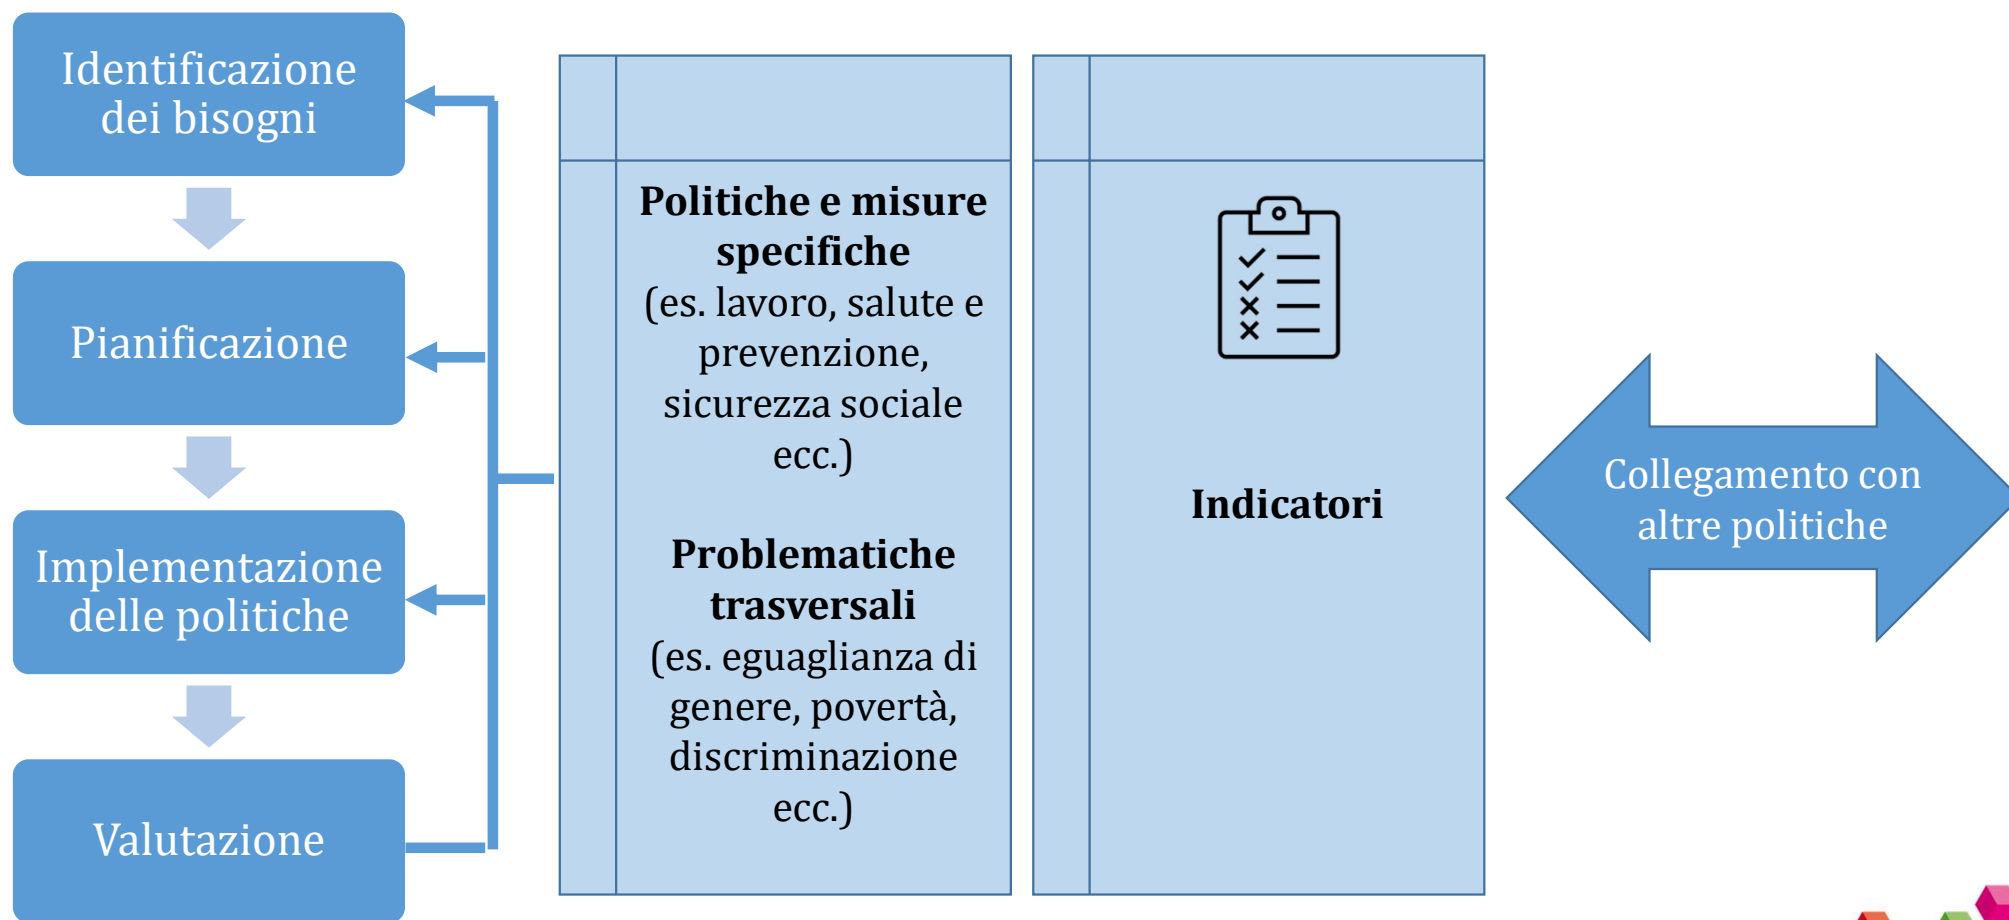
Identificazione dei bisogni

Pianificazione

Implementazione delle politiche

Valutazione

**Politiche e misure specifiche**
(es. lavoro, salute e prevenzione, sicurezza sociale ecc.)

**Problematiche trasversali**
(es. eguaglianza di genere, povertà, discriminazione ecc.)

**Indicatori**

Collegamento con altre politiche